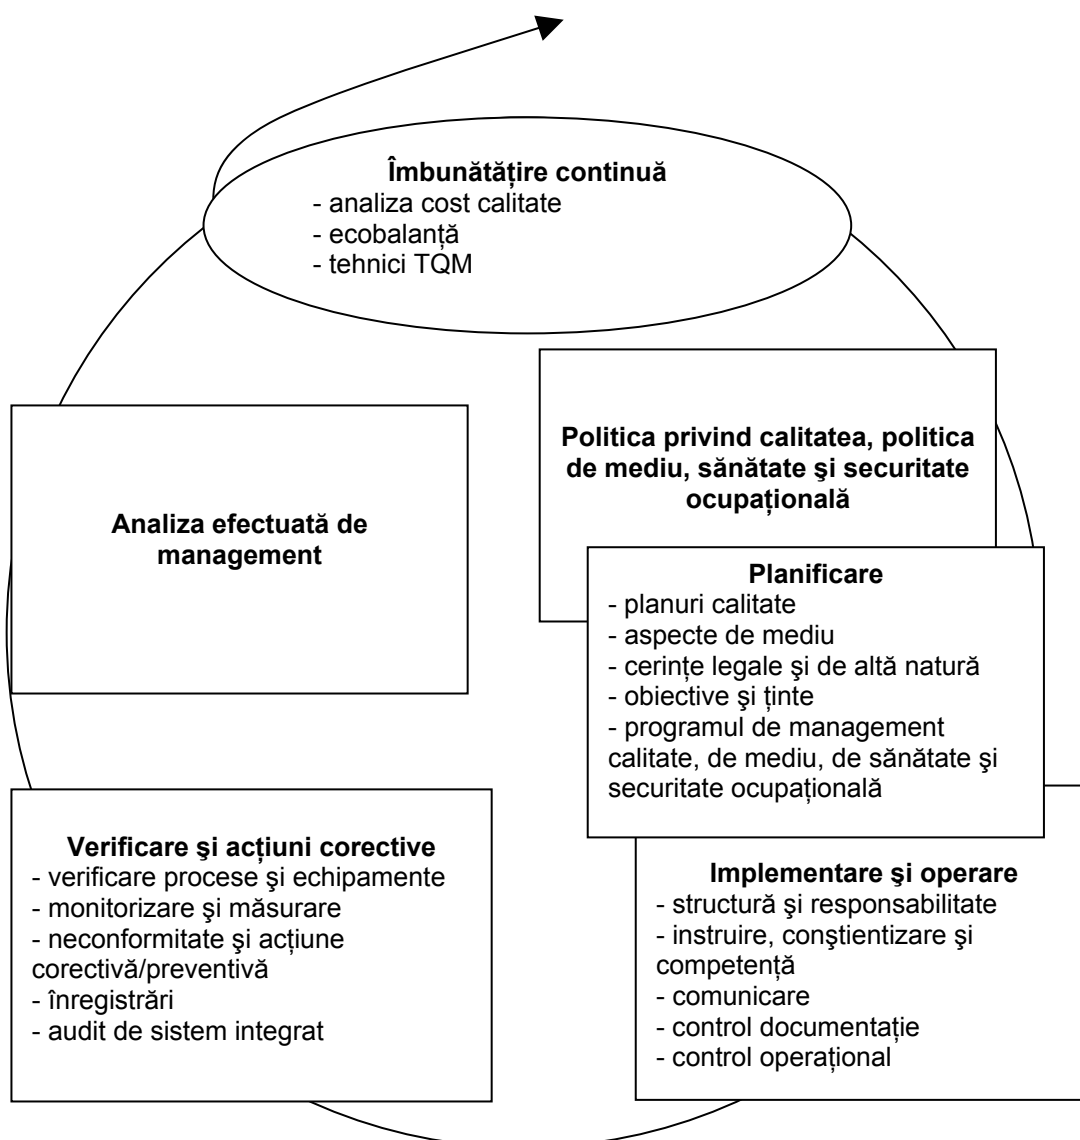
**Îmbunătăţire continuă**
- analiza cost calitate
- ecobalanţă
- tehnici TQM

**Politica privind calitatea, politica de mediu, sănătate şi securitate ocupaţională**

**Analiza efectuată de management**

**Planificare**
- planuri calitate
- aspecte de mediu
- cerinţe legale şi de altă natură
- obiective şi ţinte
- programul de management calitate, de mediu, de sănătate şi securitate ocupaţională

**Verificare şi acţiuni corective**
- verificare procese şi echipamente
- monitorizare şi măsurare
- neconformitate şi acţiune corectivă/preventivă
- înregistrări
- audit de sistem integrat

**Implementare şi operare**
- structură şi responsabilitate
- instruire, conştientizare şi competenţă
- comunicare
- control documentaţie
- control operaţional